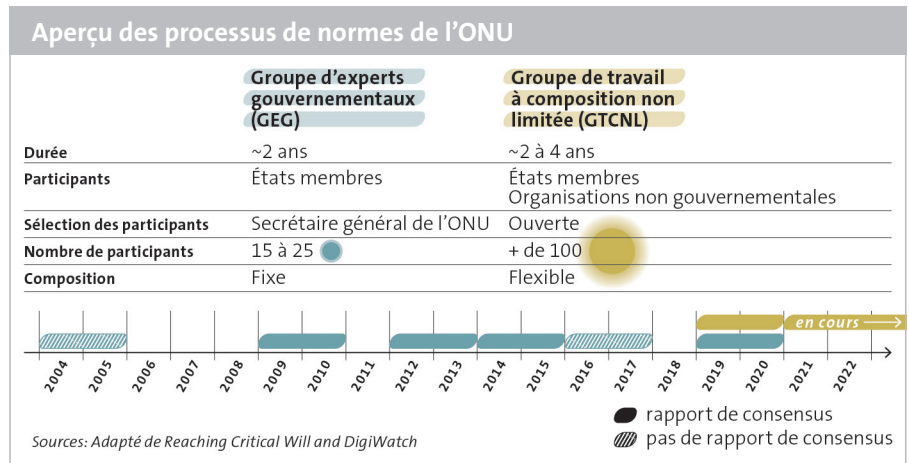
Aperçu des processus de normes de l'ONU

| | Groupe d'experts gouvernementaux (GEG) | Groupe de travail à composition non limitée (GTCNL) |
|---|---|---|
| Durée | ~2 ans | ~2 à 4 ans |
| Participants | États membres | États membres Organisations non gouvernementales |
| Sélection des participants | Secrétaire général de l'ONU | Ouverte |
| Nombre de participants | 15 à 25 | + de 100 |
| Composition | Fixe | Flexible |

en cours

2004 2005 2006 2007 2008 2009 2010 2011 2012 2013 2014 2015 2016 2017 2018 2019 2020 2021 2022

rapport de consensus
pas de rapport de consensus

Sources: Adapté de Reaching Critical Will and DigiWatch